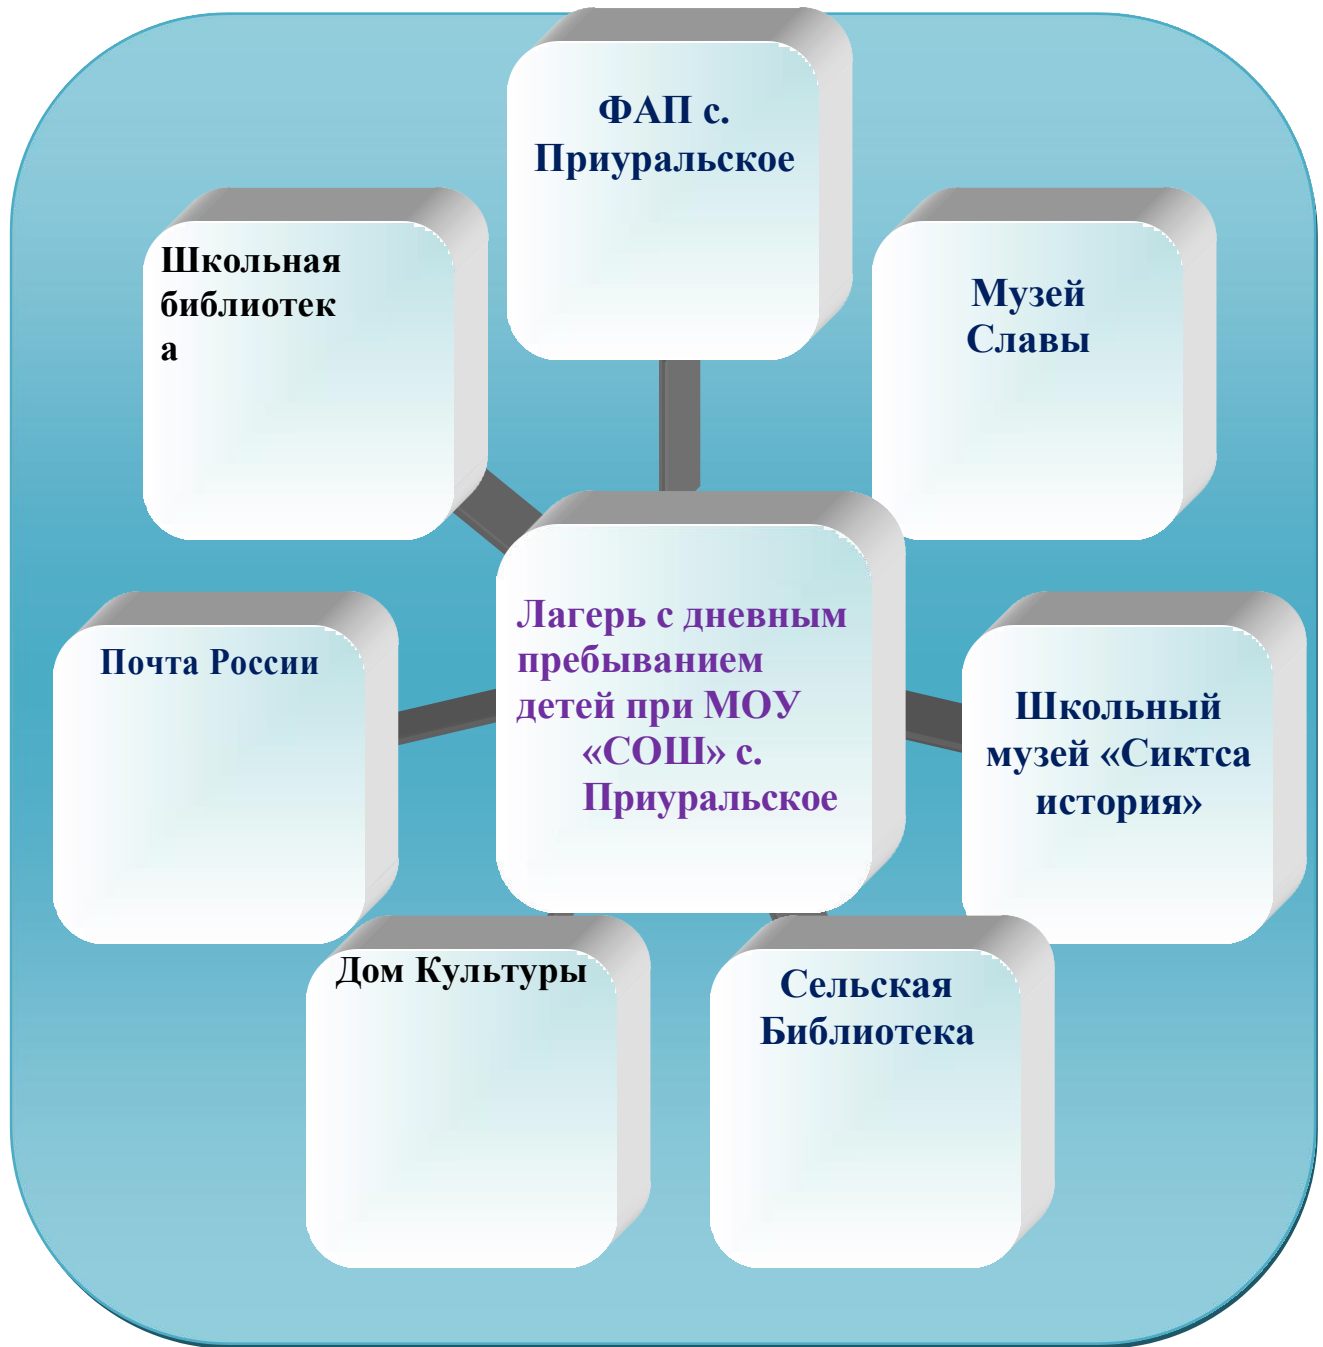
ФАП с. Приуральское

Школьная библиотек а

Музей Славы

Лагерь с дневным пребыванием детей при МОУ «СОШ» с. Приуральское

Почта России

Школьный музей «Сиктса история»

Дом Культуры

Сельская Библиотека